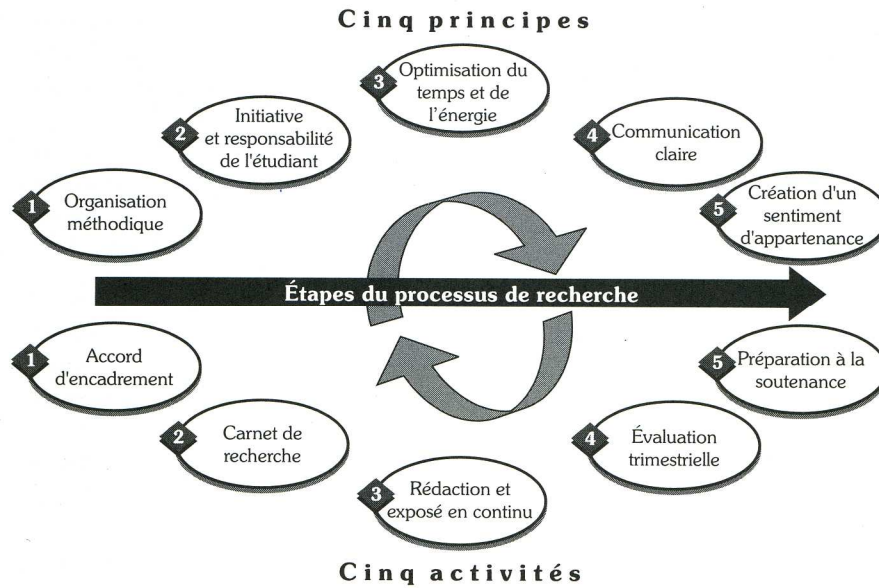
Cinq principes

1 Organisation méthodique

2 Initiative et responsabilité de l'étudiant

3 Optimisation du temps et de l'énergie

4 Communication claire

5 Création d'un sentiment d'appartenance

Étapes du processus de recherche

1 Accord d'encadrement

2 Carnet de recherche

3 Rédaction et exposé en continu

4 Évaluation trimestrielle

5 Préparation à la soutenance

Cinq activités